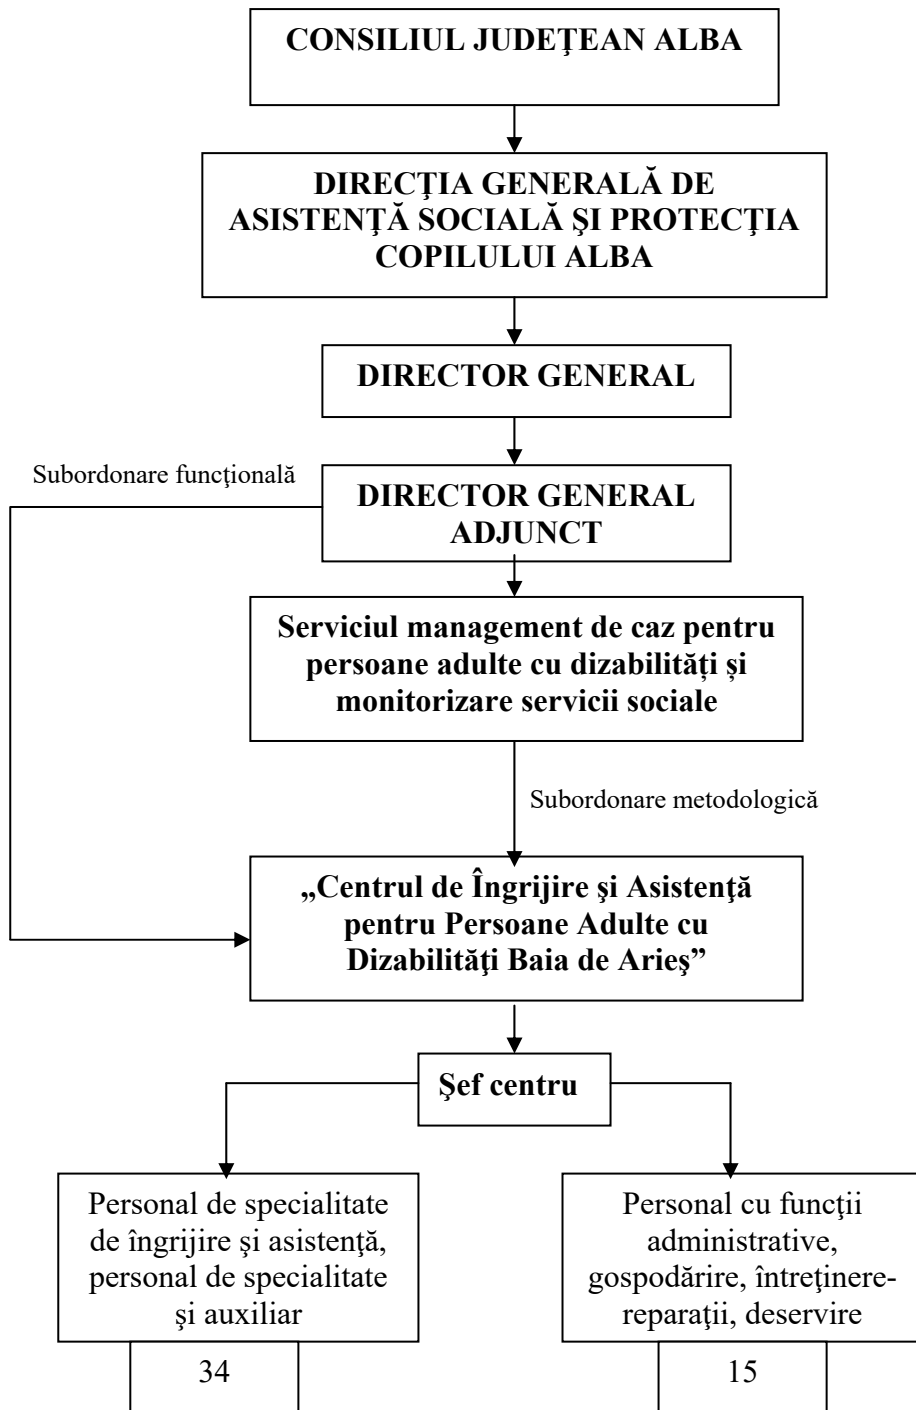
CONSILIUL JUDEŢEAN ALBA

DIRECŢIA GENERALĂ DE ASISTENŢĂ SOCIALĂ ŞI PROTECŢIA COPILULUI ALBA

DIRECTOR GENERAL

Subordonare funcţională

DIRECTOR GENERAL ADJUNCT

Serviciul management de caz pentru persoane adulte cu dizabilități și monitorizare servicii sociale

Subordonare metodologică

„Centrul de Îngrijire şi Asistenţă pentru Persoane Adulte cu Dizabilităţi Baia de Arieş”

Şef centru

Personal de specialitate de îngrijire şi asistenţă, personal de specialitate și auxiliar

34

Personal cu funcţii administrative, gospodărire, întreţinere-reparaţii, deservire

15